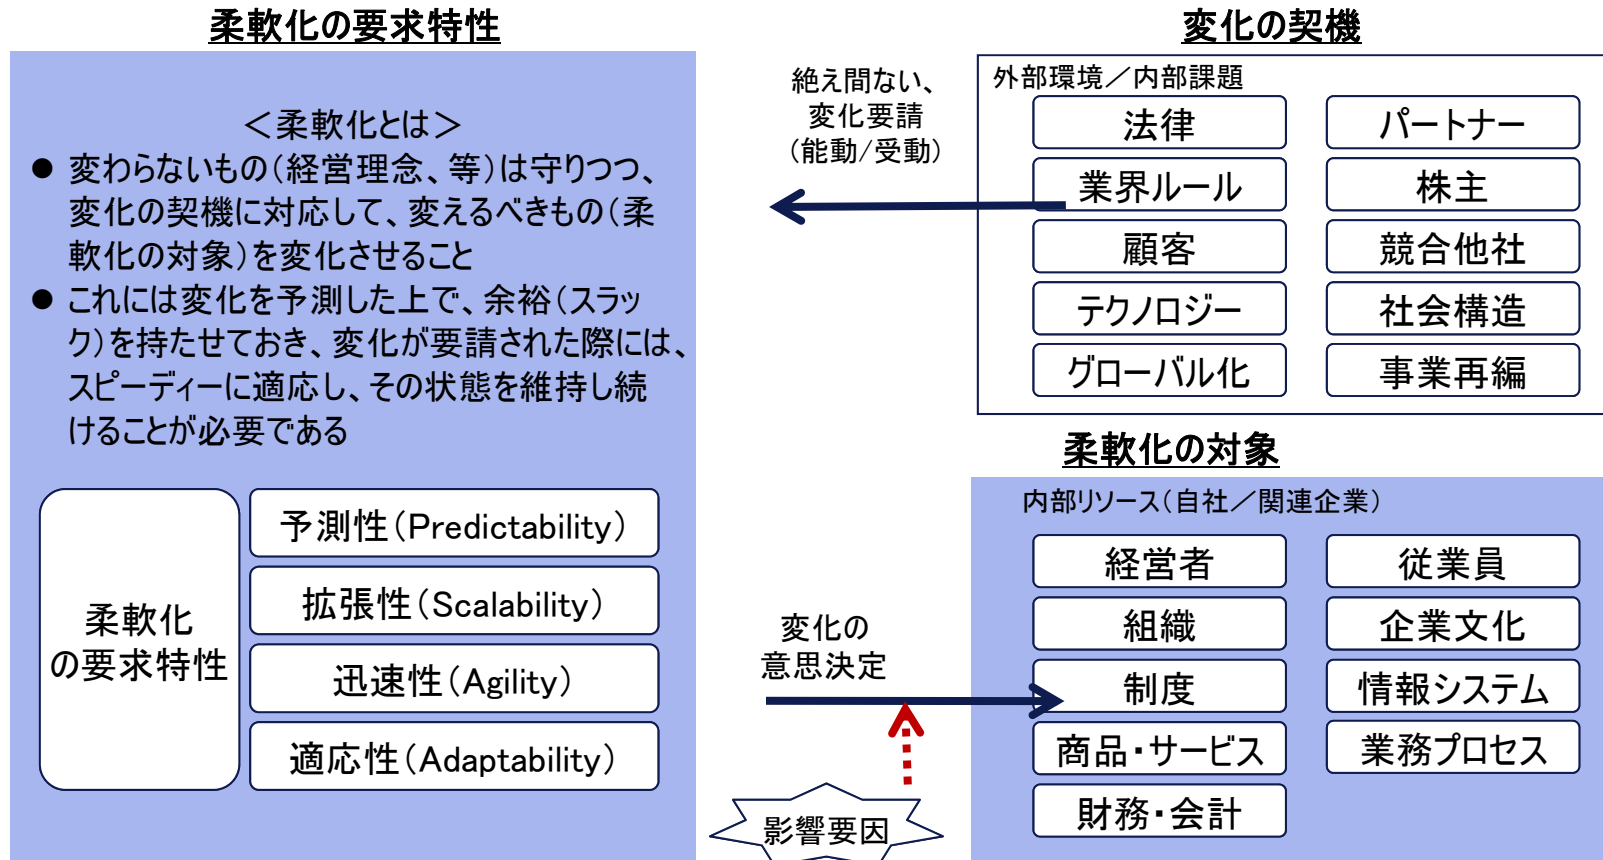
柔軟化の要求特性

＜柔軟化とは＞

● 変わらないもの(経営理念、等)は守りつつ、変化の契機に対応して、変えるべきもの(柔軟化の対象)を変化させること

● これには変化を予測した上で、余裕(スラック)を持たせておき、変化が要請された際には、スピーディーに適応し、その状態を維持し続けることが必要である

柔軟化の要求特性

予測性(Predictability)

拡張性(Scalability)

迅速性(Agility)

適応性(Adaptability)

変化の契機

絶え間ない、変化要請(能動/受動)

外部環境／内部課題

| 法律 | パートナー |
|---|---|
| 業界ルール | 株主 |
| 顧客 | 競合他社 |
| テクノロジー | 社会構造 |
| グローバル化 | 事業再編 |

柔軟化の対象

内部リソース(自社／関連企業)

| 経営者 | 従業員 |
|---|---|
| 組織 | 企業文化 |
| 制度 | 情報システム |
| 商品・サービス | 業務プロセス |
| 財務・会計 | |

変化の意思決定

影響要因